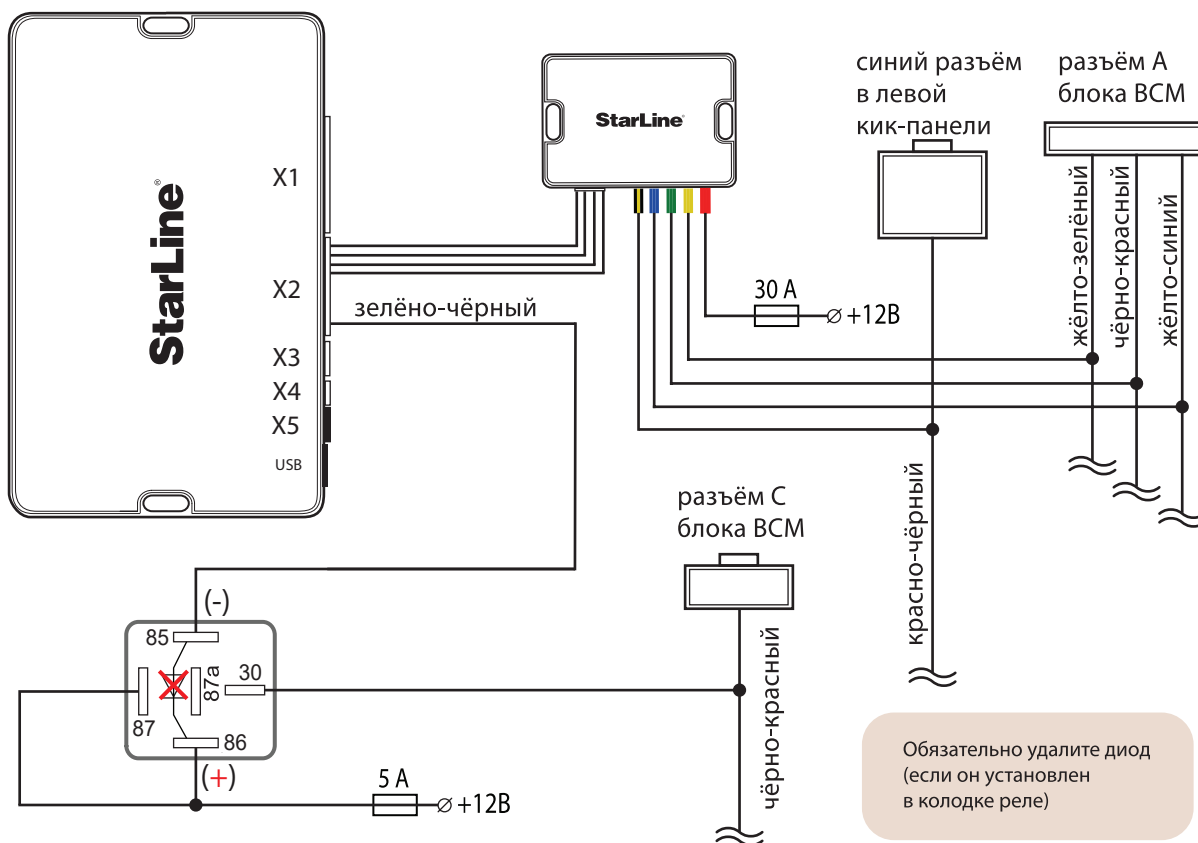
StarLine®

X1

X2

X3

X4

X5

USB

StarLine

синий разъём в левой кик-панели

разъём A блока BCM

жёлто-зелёный

чёрно-красный

жёлто-синий

30 A

⌀ +12B

зелёно-чёрный

красно-чёрный

разъём C блока BCM

(-)

85

30

87a

87

86

(+)

чёрно-красный

5 A

⌀ +12B

Обязательно удалите диод (если он установлен в колодке реле)